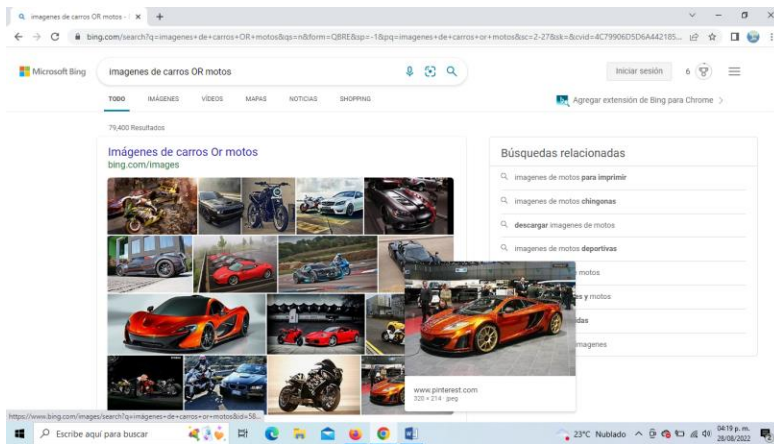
imagenes de carros OR motos - | ×   +

bing.com/search?q=imagenes+de+carros+OR+motos&qs=n&form=QBRE&sp=-1&pq=imagenes+de+carros+or+motos&sc=2-27&sk=&cvid=4C79906D5D6A442185...

Microsoft Bing   imagenes de carros OR motos   Iniciar sesión   6

TODO   IMÁGENES   VÍDEOS   MAPAS   NOTICIAS   SHOPPING

Agregar extensión de Bing para Chrome >

79,400 Resultados

Imágenes de carros Or motos
bing.com/images

Búsquedas relacionadas

imagenes de motos para imprimir
imagenes de motos chingonas
descargar imagenes de motos
imagenes de motos deportivas
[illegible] motos
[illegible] y motos
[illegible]das
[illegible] imagenes

www.pinterest.com
320 × 214 · jpeg

https://www.bing.com/images/search?q=imagenes+de+carros+or+motos&id=58...

Escribe aquí para buscar   23°C Nublado   04:19 p. m. 28/08/2022